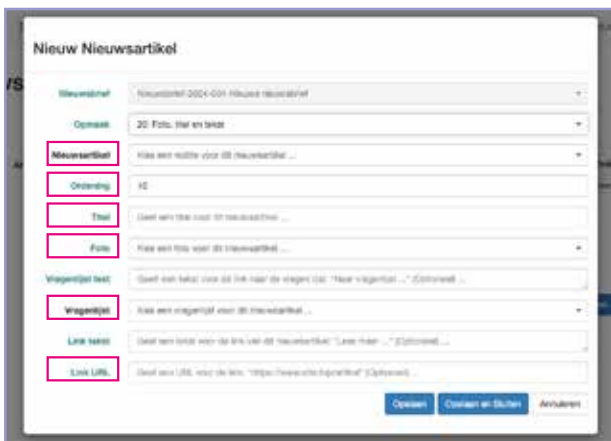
Nieuw Nieuwsartikel

Nieuwsbrief | Nieuwsbrief 2024-001 Nieuwe nieuwsbrief
Opmaak | 20. Foto, titel en tekst
Nieuwsartikel | Kies een notitie voor dit nieuwsartikel ...
Ordening | 10
Titel | Geef een titel voor dit nieuwsartikel ...
Foto | Kies een foto voor dit nieuwsartikel ...
Vragenlijst tekst | Geef een tekst voor de link naar de vragenlijst. "Naar vragenlijst ..." (Optioneel) ...
Vragenlijst | Kies een vragenlijst voor dit nieuwsartikel ...
Link tekst | Geef een tekst voor de link van dit nieuwsartikel. "Lees meer ..." (Optioneel) ...
Link URL | Geef een URL voor de link. "https://www.site.nl/artikel" (Optioneel) ...

Opslaan | Opslaan en Sluiten | Annuleren